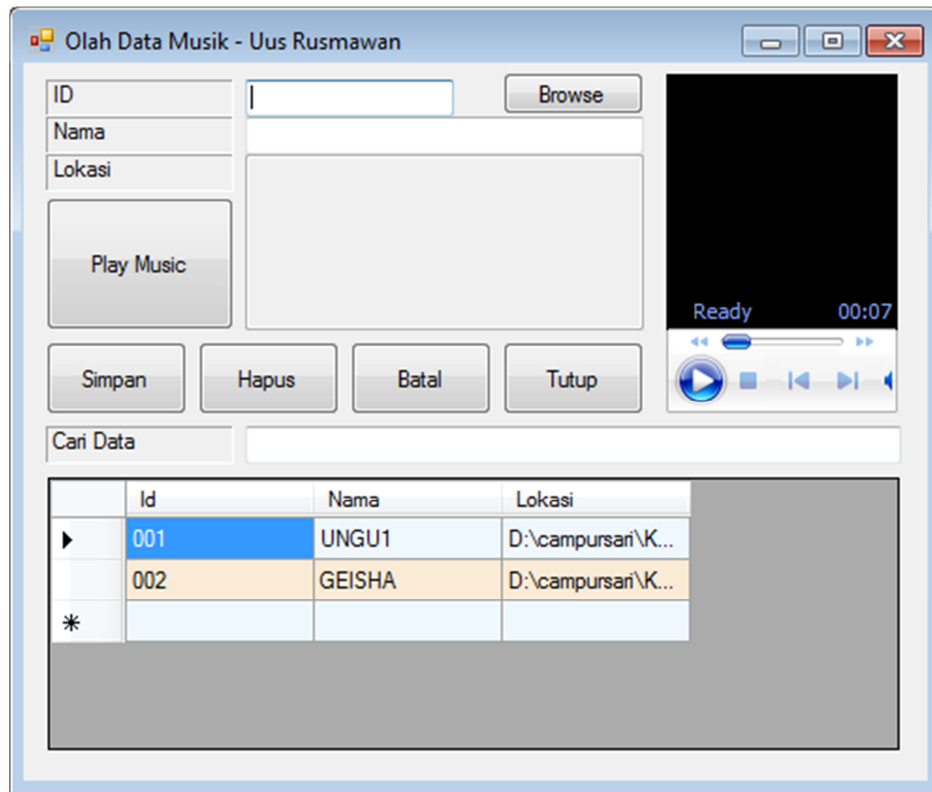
Olah Data Musik - Uus Rusmawan

ID
Nama
Lokasi

Browse

Play Music

Ready 00:07

Simpan
Hapus
Batal
Tutup

Cari Data

| | Id | Nama | Lokasi |
|---|---|---|---|
| ▶ | 001 | UNGU1 | D:\campursari\K... |
| | 002 | GEISHA | D:\campursari\K... |
| * | | | |